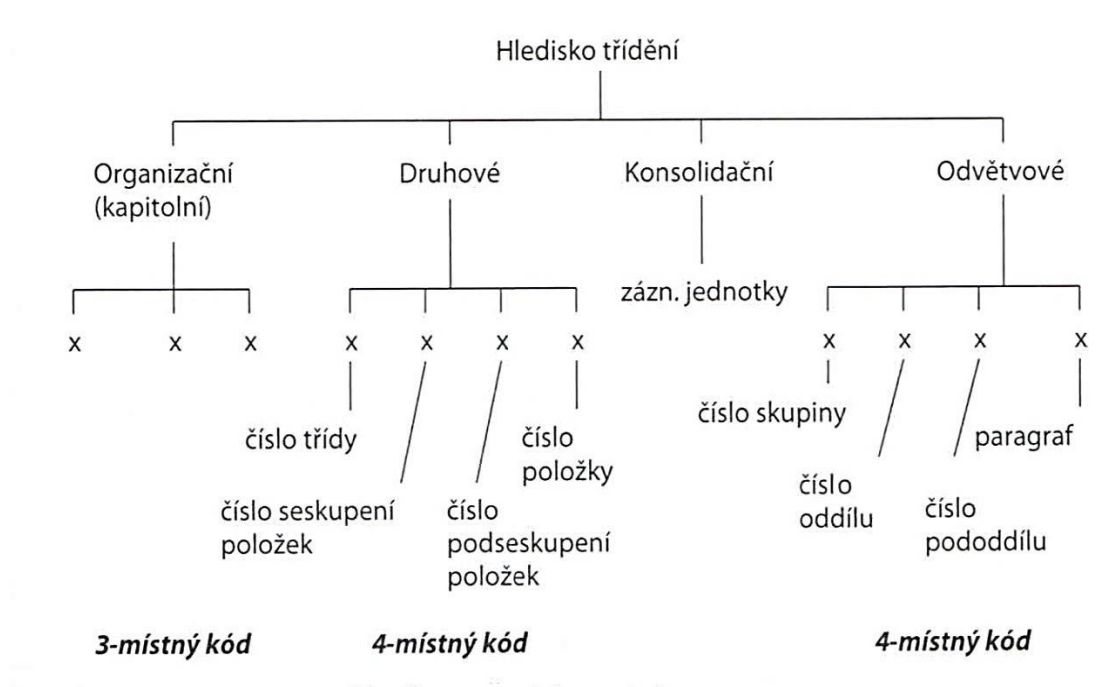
Hledisko třídění

Organizační (kapitolní)

Druhové

Konsolidační

Odvětvové

zázn. jednotky

x x x

x x x x

x x x x

číslo třídy

číslo seskupení položek

číslo podseskupení položek

číslo položky

číslo skupiny

číslo oddílu

číslo pododdílu

paragraf

3-místný kód

4-místný kód

4-místný kód